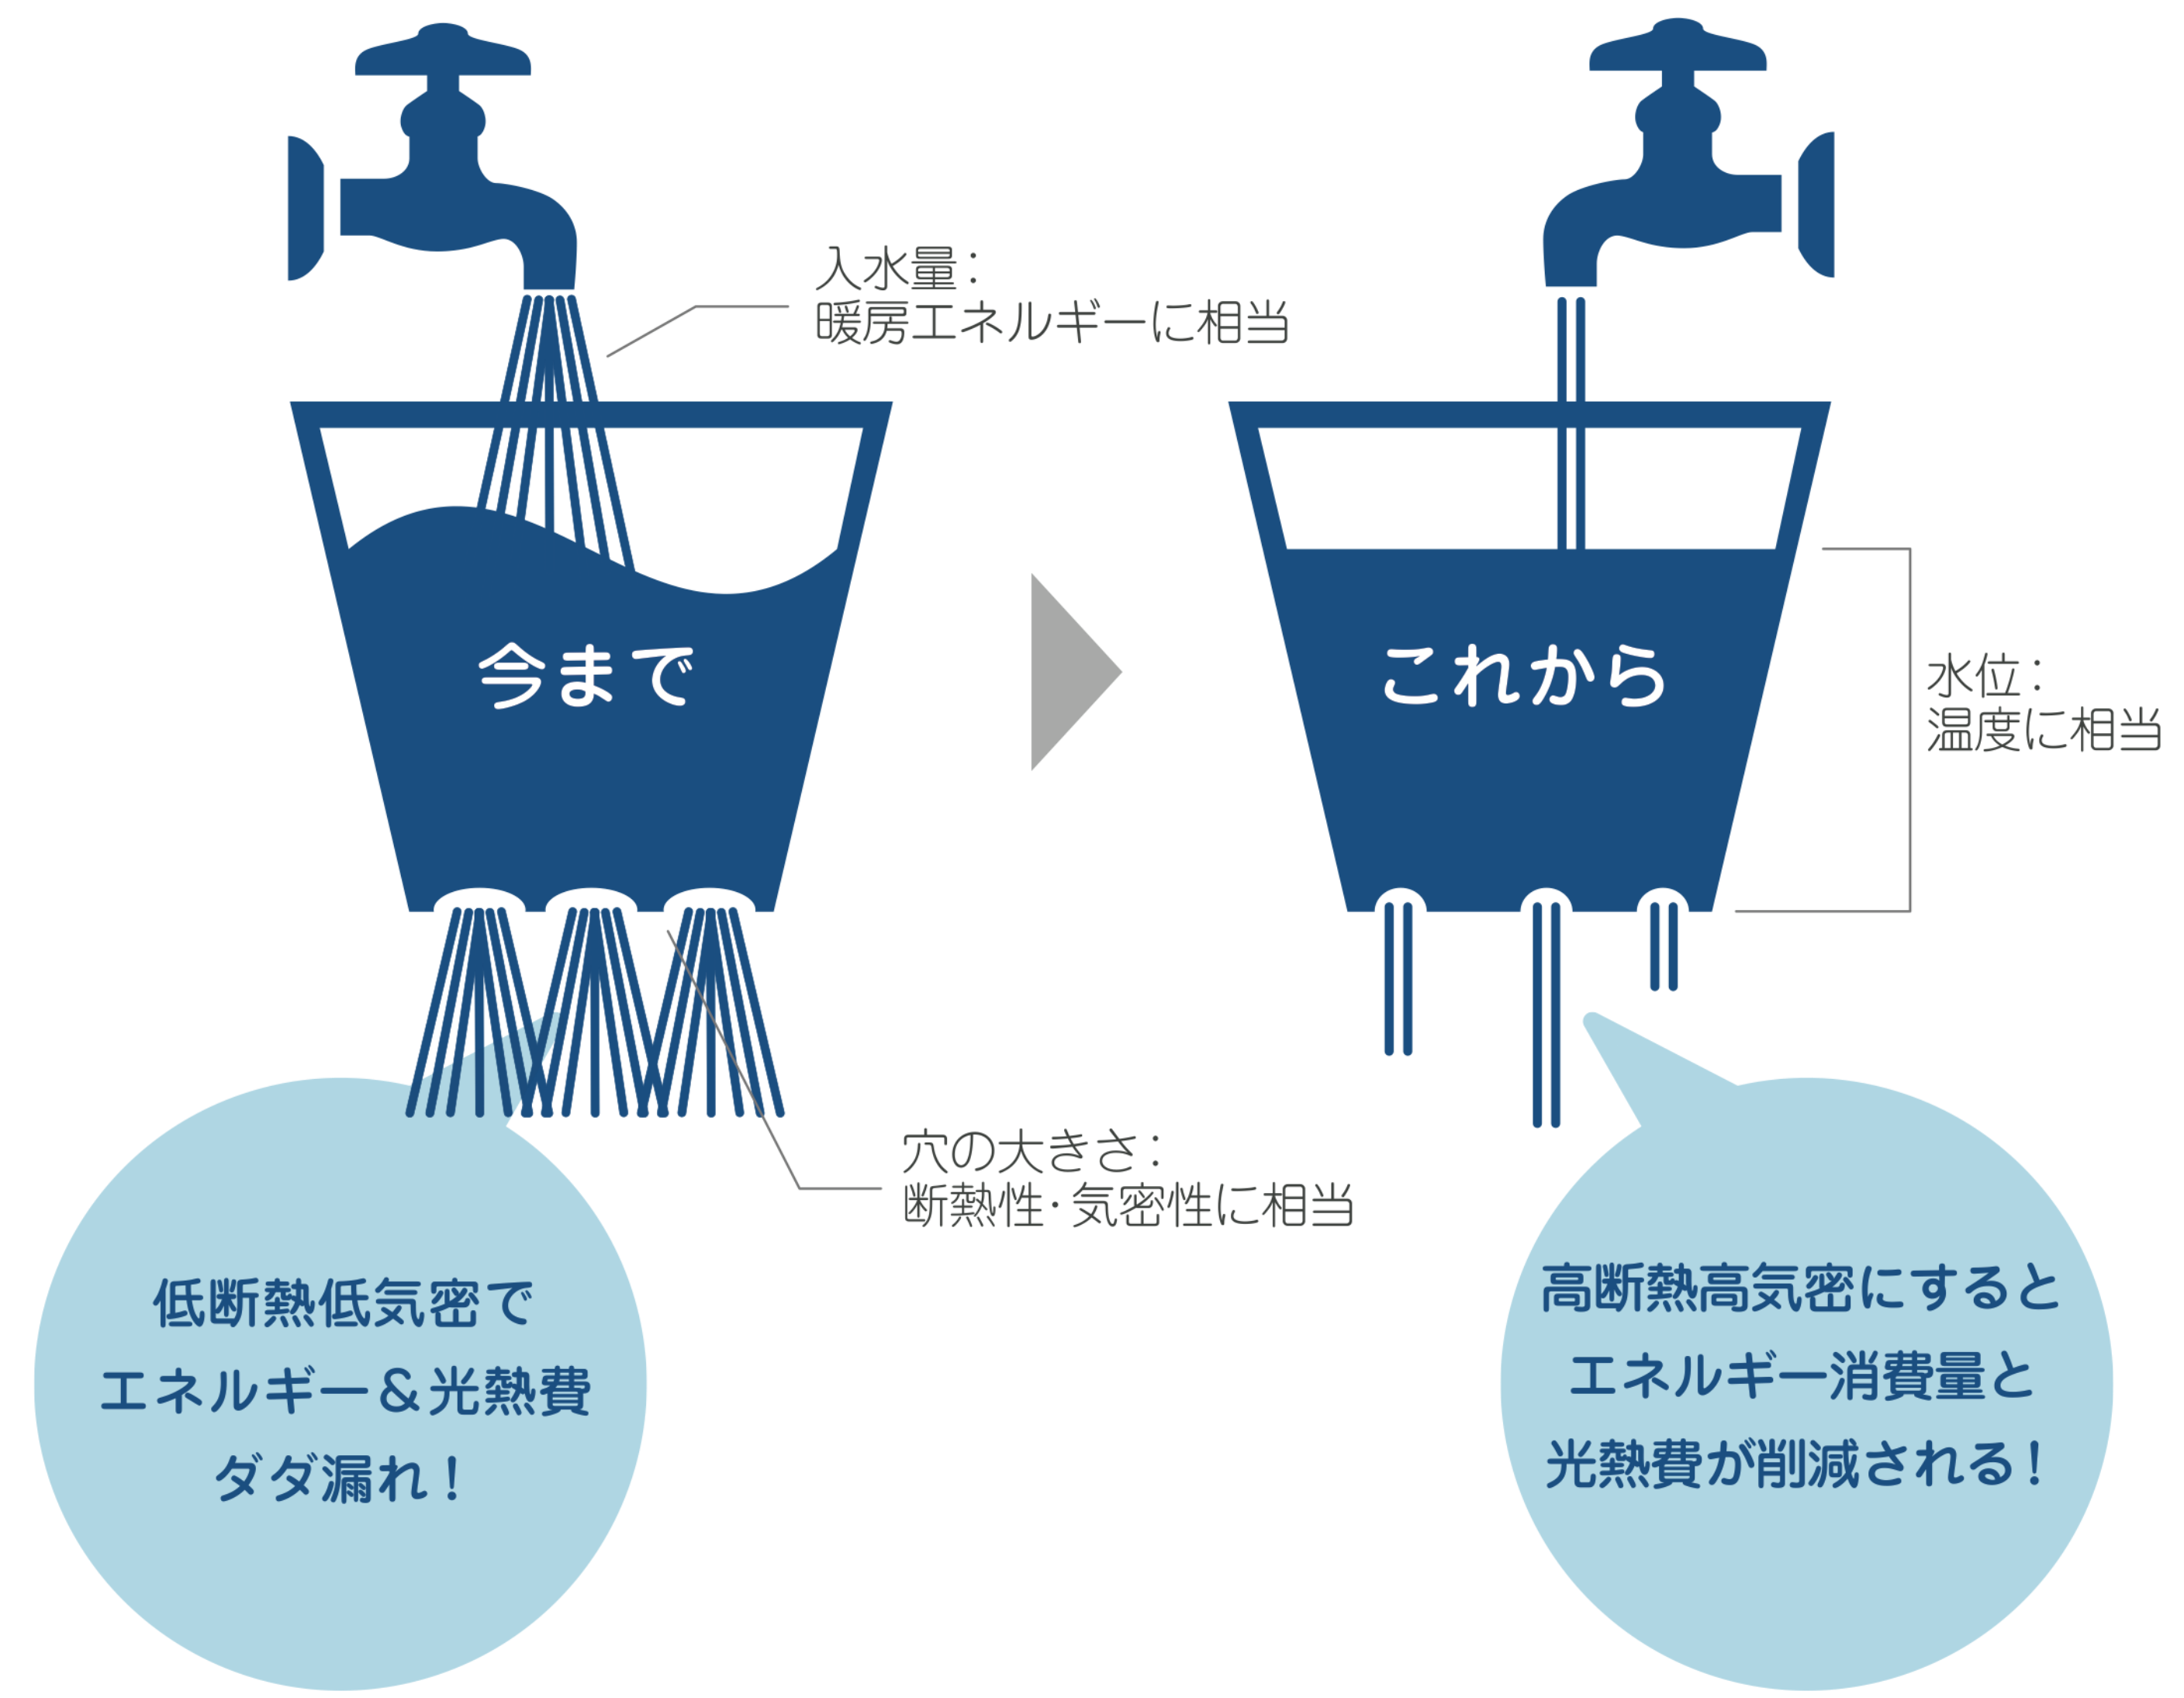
入水量：
暖房エネルギーに相当

今まで

これから

水位：
温度に相当

穴の大きさ：
断熱性･気密性に相当

低断熱低気密で
エネルギー＆光熱費
ダダ漏れ！

高断熱高気密にすると
エネルギー消費量と
光熱費が削減される！